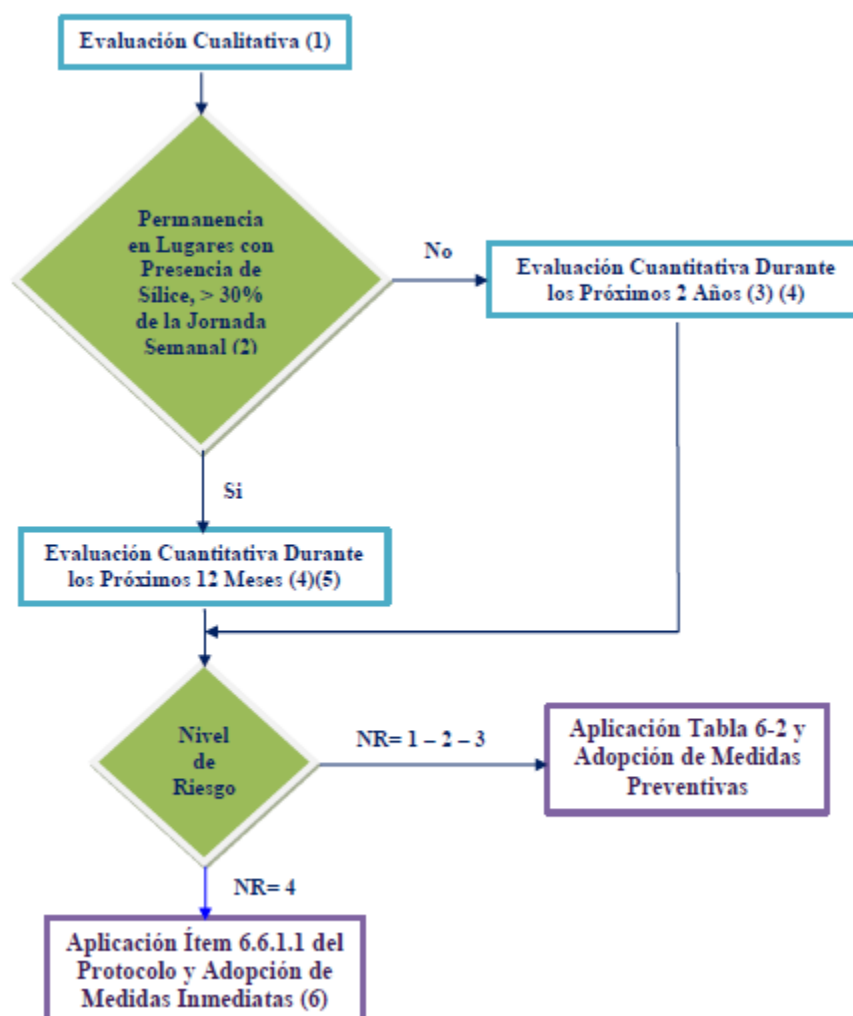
Evaluación Cualitativa (1)

Permanencia en Lugares con Presencia de Sílice, > 30% de la Jornada Semanal (2)

No

Evaluación Cuantitativa Durante los Próximos 2 Años (3) (4)

Si

Evaluación Cuantitativa Durante los Próximos 12 Meses (4)(5)

Nivel de Riesgo

NR= 1 – 2 – 3

Aplicación Tabla 6-2 y Adopción de Medidas Preventivas

NR= 4

Aplicación Ítem 6.6.1.1 del Protocolo y Adopción de Medidas Inmediatas (6)